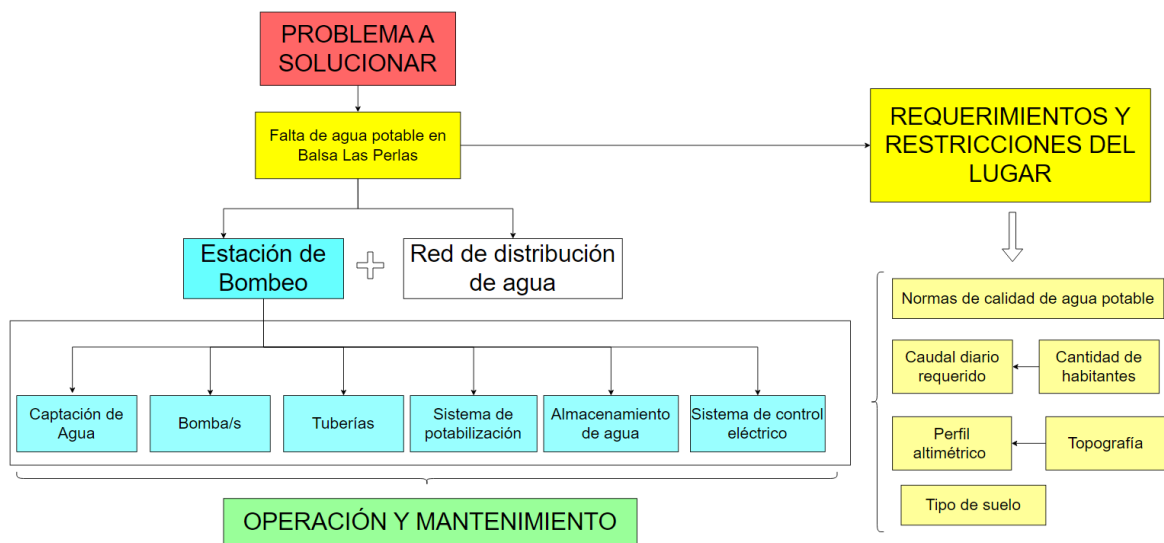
PROBLEMA A SOLUCIONAR

Falta de agua potable en Balsa Las Perlas

REQUERIMIENTOS Y RESTRICCIONES DEL LUGAR

Estación de Bombeo

Red de distribución de agua

Captación de Agua

Bomba/s

Tuberías

Sistema de potabilización

Almacenamiento de agua

Sistema de control eléctrico

OPERACIÓN Y MANTENIMIENTO

Normas de calidad de agua potable

Caudal diario requerido

Cantidad de habitantes

Perfil altimétrico

Topografía

Tipo de suelo